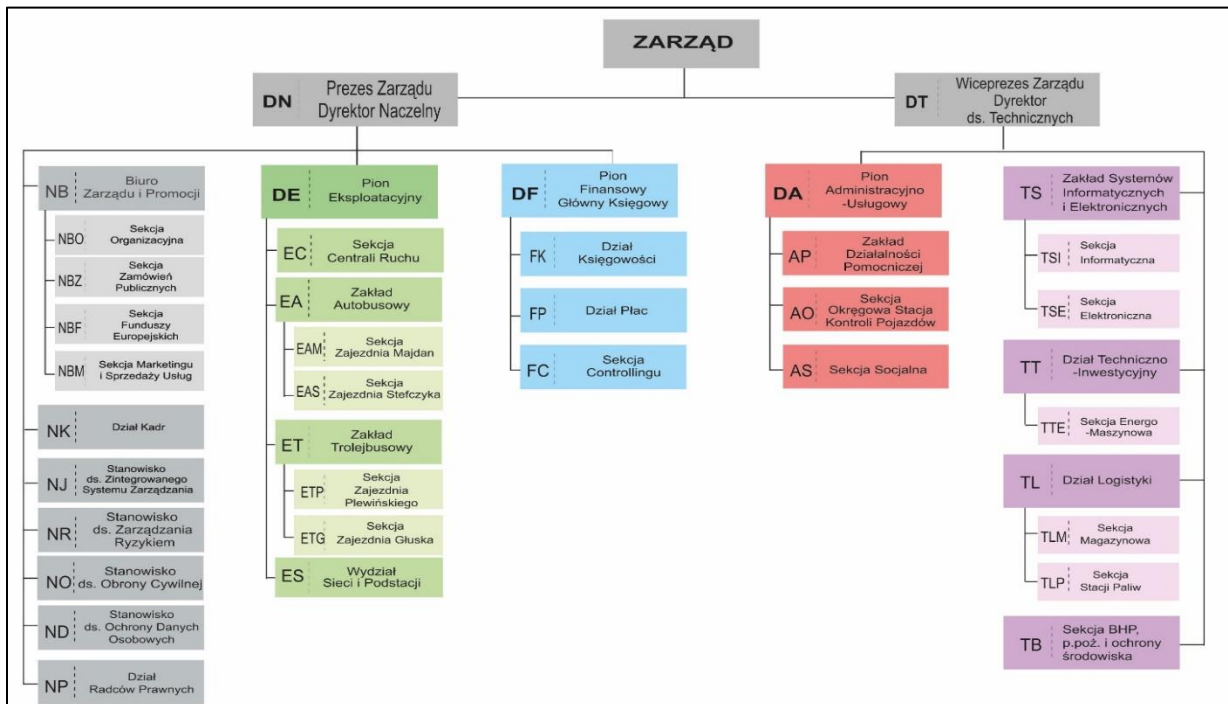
ZARZĄD

DN Prezes Zarządu Dyrektor Naczelny

DT Wiceprezes Zarządu Dyrektor ds. Technicznych

NB Biuro Zarządu i Promocji

NBO Sekcja Organizacyjna

NBZ Sekcja Zamówień Publicznych

NBF Sekcja Funduszy Europejskich

NBM Sekcja Marketingu i Sprzedaży Usług

NK Dział Kadr

NJ Stanowisko ds. Zintegrowanego Systemu Zarządzania

NR Stanowisko ds. Zarządzania Ryzykiem

NO Stanowisko ds. Obrony Cywilnej

ND Stanowisko ds. Ochrony Danych Osobowych

NP Dział Radców Prawnych

DE Pion Eksploatacyjny

EC Sekcja Centrali Ruchu

EA Zakład Autobusowy

EAM Sekcja Zajezdnia Majdan

EAS Sekcja Zajezdnia Stefczyka

ET Zakład Trolejbusowy

ETP Sekcja Zajezdnia Plewińskiego

ETG Sekcja Zajezdnia Głuska

ES Wydział Sieci i Podstacji

DF Pion Finansowy Główny Księgowy

FK Dział Księgowości

FP Dział Płac

FC Sekcja Controllingu

DA Pion Administracyjno -Usługowy

AP Zakład Działalności Pomocniczej

AO Sekcja Okręgowa Stacja Kontroli Pojazdów

AS Sekcja Socjalna

TS Zakład Systemów Informatycznych i Elektronicznych

TSI Sekcja Informatyczna

TSE Sekcja Elektroniczna

TT Dział Techniczno -Inwestycyjny

TTE Sekcja Energo -Maszynowa

TL Dział Logistyki

TLM Sekcja Magazynowa

TLP Sekcja Stacji Paliw

TB Sekcja BHP, p.poż. i ochrony środowiska